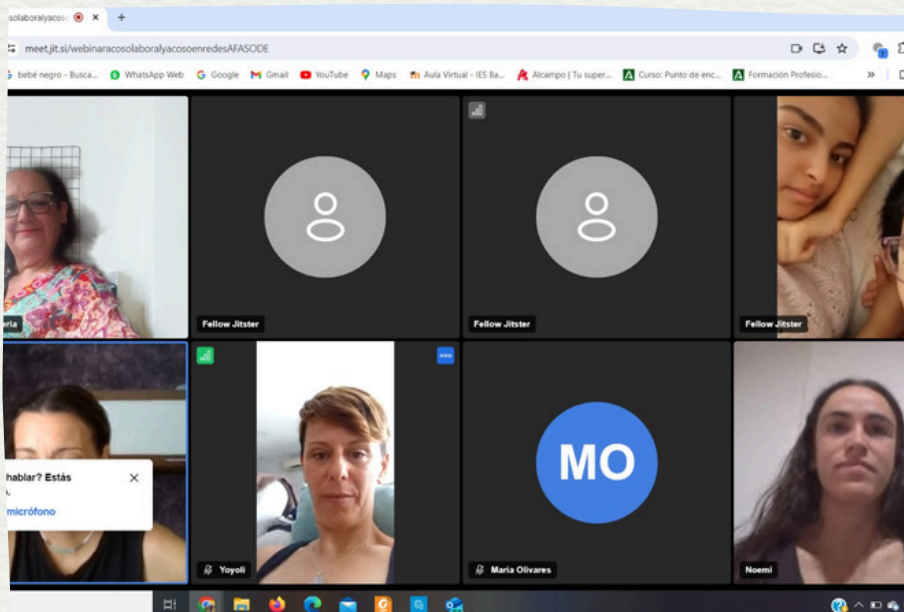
solaboralyacoso ×
+
meet.jit.si/webinaracosolaboralyacosoenredesAFASODE
bebé negro - Busca... WhatsApp Web Google Gmail YouTube Maps Aula Virtual - IES Ba... Alcampo | Tu super... Curso: Punto de enc... Formación Profesio...
»
aria
Fellow Jitster
Fellow Jitster
Fellow Jitster
hablar? Estás
micrófono
Yoyoli
MO
Maria Olivares
Noemi